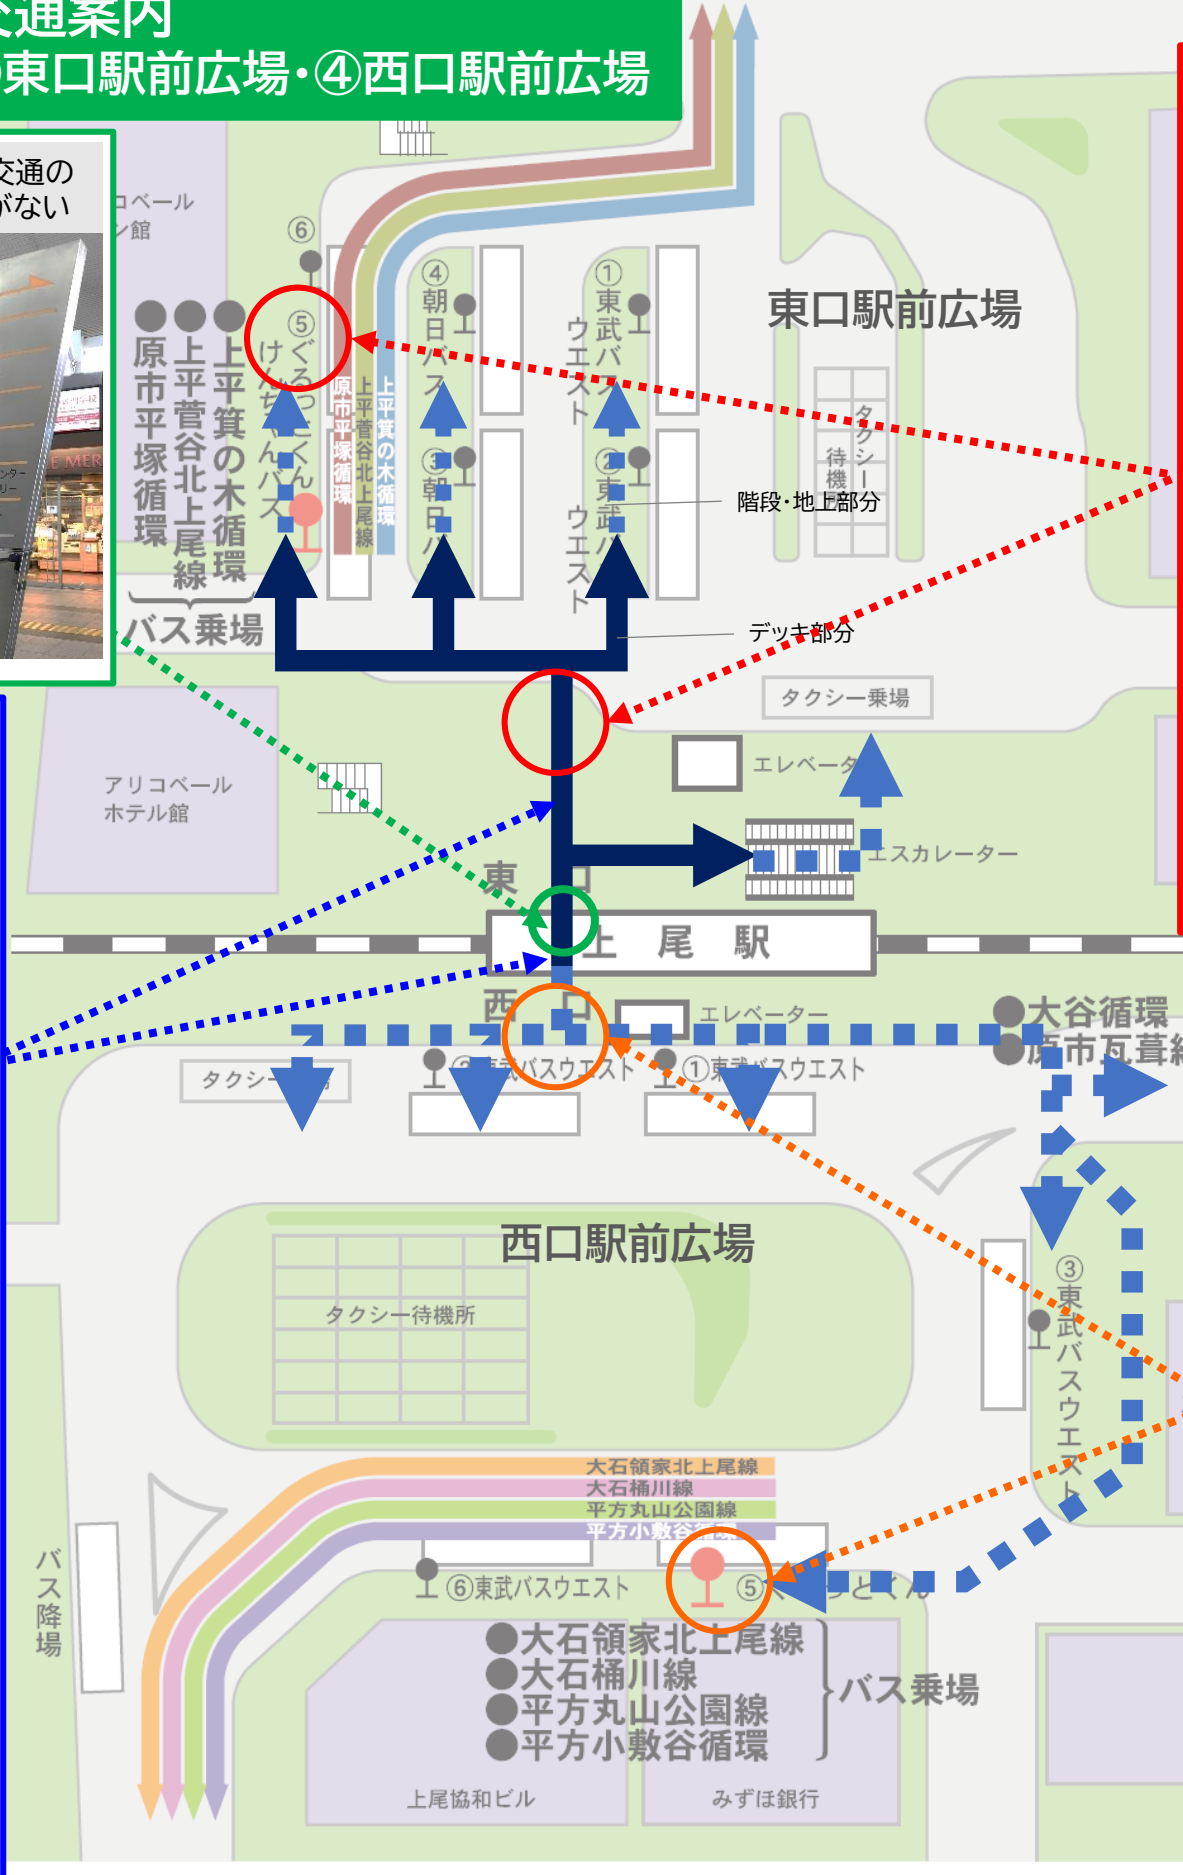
交通案内
③東口駅前広場・④西口駅前広場

交通の
がない

コベール
ン館

東口駅前広場

⑥
⑤ぐるっとくんけんちゃんバス
●原市平塚循環
●上平菅谷北上尾線
●上平箕の木循環
原市平塚循環
上平菅谷北上尾線
上平箕の木循環
④朝日バス
③朝日バス
①東武バスウエスト
②東武バスウエスト
バス乗場

タクシー待機
階段・地上部分
デッキ部分
タクシー乗場
エレベーター
エスカレーター

アリコベール
ホテル館

東口
上尾駅
西口
エレベーター
タクシー
②東武バスウエスト
①東武バスウエスト
●大谷循環
●原市瓦葺線

西口駅前広場
タクシー待機所
③東武バスウエスト

大石領家北上尾線
大石桶川線
平方丸山公園線
平方小敷谷循環
⑥東武バスウエスト
⑤ぐるっとくん
●大石領家北上尾線
●大石桶川線
●平方丸山公園線
●平方小敷谷循環
バス乗場
バス降場
上尾協和ビル
みずほ銀行